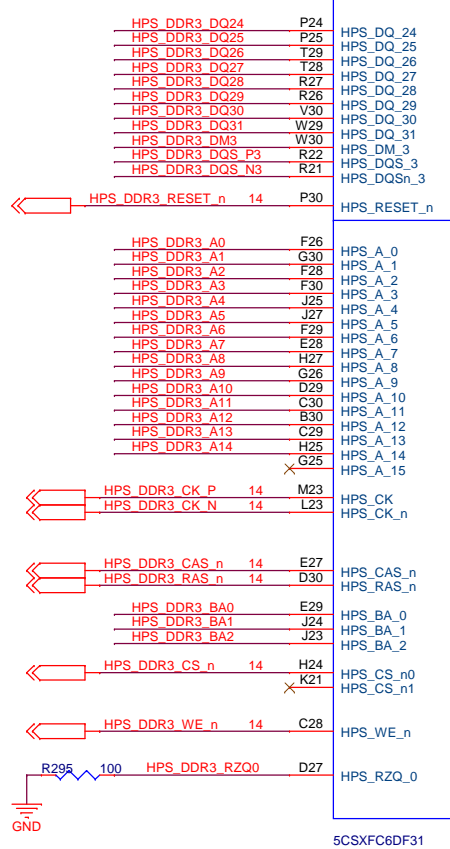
HPS_DDR3_DQ24 P24 HPS_DQ_24
HPS_DDR3_DQ25 P25 HPS_DQ_25
HPS_DDR3_DQ26 T29 HPS_DQ_26
HPS_DDR3_DQ27 T28 HPS_DQ_27
HPS_DDR3_DQ28 R27 HPS_DQ_28
HPS_DDR3_DQ29 R26 HPS_DQ_29
HPS_DDR3_DQ30 V30 HPS_DQ_30
HPS_DDR3_DQ31 W29 HPS_DQ_31
HPS_DDR3_DM3 W30 HPS_DM_3
HPS_DDR3_DQS_P3 R22 HPS_DQS_3
HPS_DDR3_DQS_N3 R21 HPS_DQSn_3
HPS_DDR3_RESET_n 14 P30 HPS_RESET_n
HPS_DDR3_A0 F26 HPS_A_0
HPS_DDR3_A1 G30 HPS_A_1
HPS_DDR3_A2 F28 HPS_A_2
HPS_DDR3_A3 F30 HPS_A_3
HPS_DDR3_A4 J25 HPS_A_4
HPS_DDR3_A5 J27 HPS_A_5
HPS_DDR3_A6 F29 HPS_A_6
HPS_DDR3_A7 E28 HPS_A_7
HPS_DDR3_A8 H27 HPS_A_8
HPS_DDR3_A9 G26 HPS_A_9
HPS_DDR3_A10 D29 HPS_A_10
HPS_DDR3_A11 C30 HPS_A_11
HPS_DDR3_A12 B30 HPS_A_12
HPS_DDR3_A13 C29 HPS_A_13
HPS_DDR3_A14 H25 HPS_A_14
G25 HPS_A_15
HPS_DDR3_CK_P 14 M23 HPS_CK
HPS_DDR3_CK_N 14 L23 HPS_CK_n
HPS_DDR3_CAS_n 14 E27 HPS_CAS_n
HPS_DDR3_RAS_n 14 D30 HPS_RAS_n
HPS_DDR3_BA0 E29 HPS_BA_0
HPS_DDR3_BA1 J24 HPS_BA_1
HPS_DDR3_BA2 J23 HPS_BA_2
HPS_DDR3_CS_n 14 H24 HPS_CS_n0
K21 HPS_CS_n1
HPS_DDR3_WE_n 14 C28 HPS_WE_n
R295 100 HPS_DDR3_RZQ0 D27 HPS_RZQ_0
GND
5CSXFC6DF31